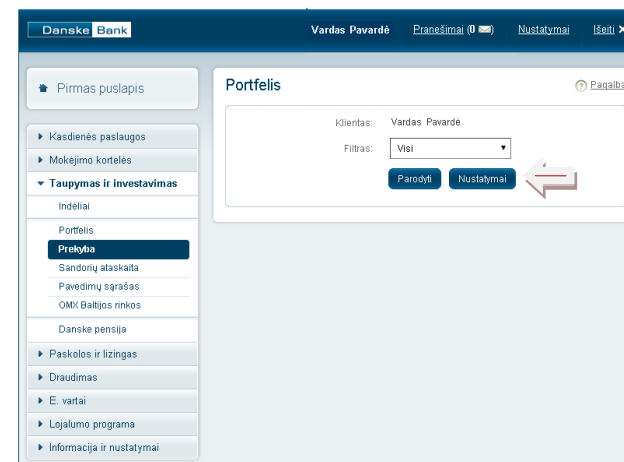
Danske Bank

Vardas Pavardė Pranešimai (0 ) Nustatymai Išeiti

Pirmas puslapis

Kasdienės paslaugos
Mokėjimo kortelės
Taupymas ir investavimas
Indėliai
Portfelis
Prekyba
Sandorių ataskaita
Pavedimų sąrašas
OMX Baltijos rinkos
Danske pensija
Paskolos ir lizingas
Draudimas
E. vartai
Lojalumo programa
Informacija ir nustatymai

Portfelis

Pagalba

Klientas: Vardas Pavardė
Filtras: Visi

Parodyti Nustatymai